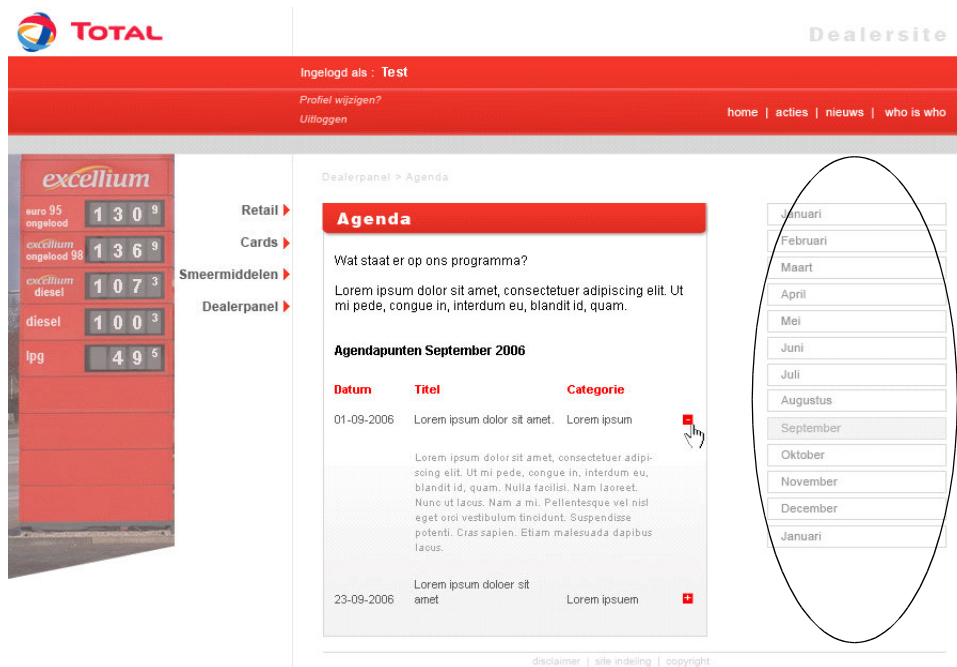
TOTAL

Dealersite

Ingelogd als : Test

Profiel wijzigen?
Uitloggen

home | acties | nieuws | who is who

excellium

euro 95 ongelood 1 3 0 9
excellium ongelood 98 1 3 6 9
excellium diesel 1 0 7 3
diesel 1 0 0 3
lpg 4 9 5

Retail
Cards
Smeermiddelen
Dealerpanel

Dealerpanel > Agenda

Agenda

Wat staat er op ons programma?

Lorem ipsum dolor sit amet, consectetuer adipiscing elit. Ut mi pede, congue in, interdum eu, blandit id, quam.

Agendapunten September 2006

| Datum | Titel | Categorie |
|---|---|---|
| 01-09-2006 | Lorem ipsum dolor sit amet. | Lorem ipsum |

Lorem ipsum dolor sit amet, consectetuer adipiscing elit. Ut mi pede, congue in, interdum eu, blandit id, quam. Nulla facilisi. Nam laoreet. Nunc ut lacus. Nam a mi. Pellentesque vel nisl eget orci vestibulum tincidunt. Suspendisse potenti. Cras sapien. Etiam malesuada dapibus lacus.

| 23-09-2006 | Lorem ipsum doloer sit amet | Lorem ipsuem |
|---|---|---|

Januari
Februari
Maart
April
Mei
Juni
Juli
Augustus
September
Oktober
November
December
Januari

disclaimer | site indeling | copyright